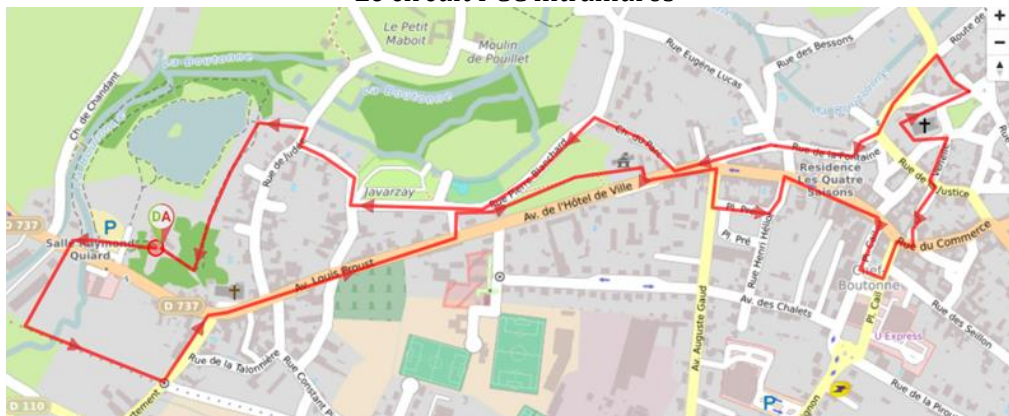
Le circuit PoC intramuros

+
−

Le Petit Maboit
Moulin de Pouillet
La Boutonne
La Boutonne
Rue Eugène Lucas
Rue des Bessons
Route de
Ch. de Chandant
Rue de Jude
Ch. du Pui
Rue Pierre Blanchard
Javarzay
Rue de la Fontaine
Résidence Les Quatre Saisons
Rue de Justice
Rue du Commerce
D 737
P
DA
Salle Raymond Quiard
Av. de l'Hôtel de Ville
Av. Louis Proust
D 737
Pl. Pré
Pl. Pré
Rue Henri Hélo
Av. Auguste Gaud
Av. des Chalets
Chef-Boutonne
Pl. Cail
U Express
Rue des Seillon
Rue de la Talonnière
Rue Constant P
D 110
P
Rue de la Piron